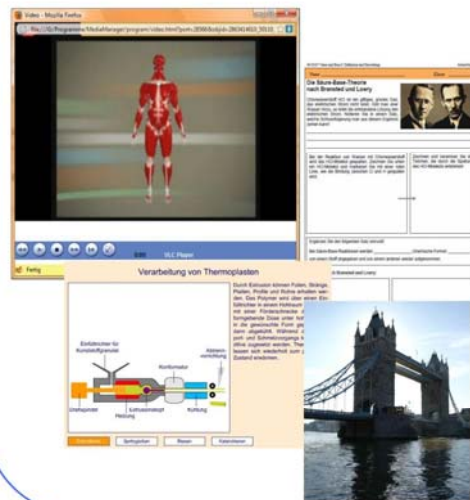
Video - Mozilla Firefox

file:///D:/Programme/Medienmanager/program/video.html?prm=2898&objid=28636&0_5510

0:00

VLC Player

Fertig

Die Säure-Base-Theorie nach Brønsted und Lowry

Name:

Säure-Base-Theorie nach Brønsted und Lowry

Verarbeitung von Thermoplasten

Einfülltrichter für Kunststoffgranulat

Kontrollmotor

Abkühlvorrichtung

Druckspindel

Heizung

Schneckenkopf

Kühlung

Extrudieren

Spritzgießen

Blasen

Kalandrieren